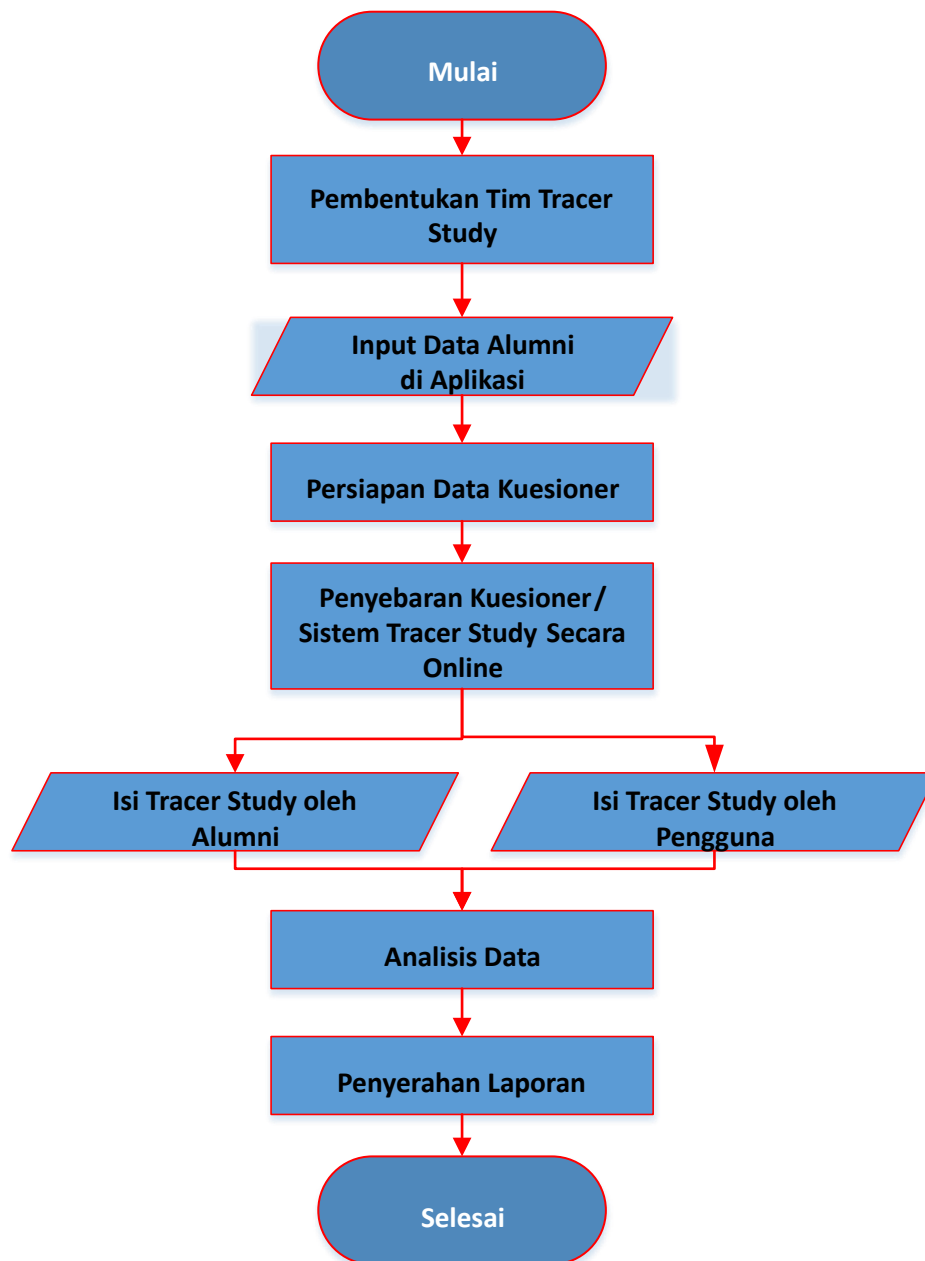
Mulai

Pembentukan Tim Tracer Study

Input Data Alumni di Aplikasi

Persiapan Data Kuesioner

Penyebaran Kuesioner/ Sistem Tracer Study Secara Online

Isi Tracer Study oleh Alumni

Isi Tracer Study oleh Pengguna

Analisis Data

Penyerahan Laporan

Selesai